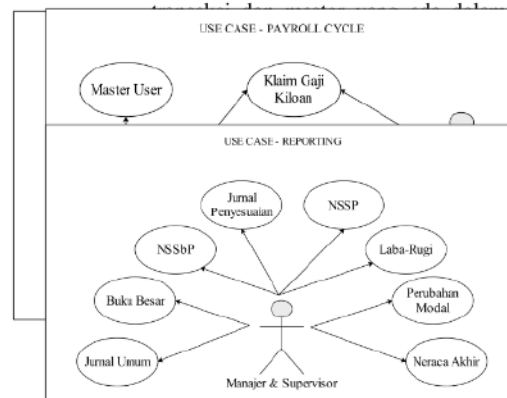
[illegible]

USE CASE - PAYROLL CYCLE

Master User

Klaim Gaji Kiloan

USE CASE - REPORTING

Jurnal Penyesuaian

NSSP

NSSbP

Laba-Rugi

Buku Besar

Perubahan Modal

Jurnal Umum

Neraca Akhir

Manajer & Supervisor